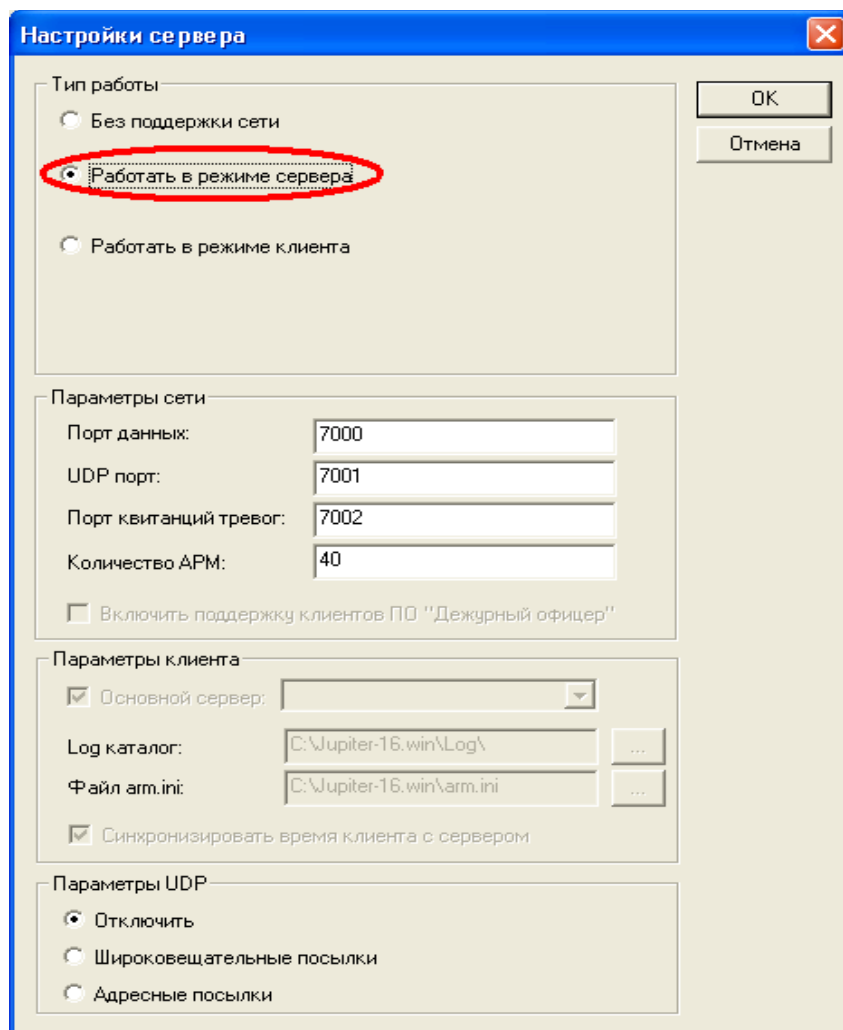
Настройки сервера

Тип работы
Без поддержки сети
Работать в режиме сервера
Работать в режиме клиента

OK
Отмена

Параметры сети
Порт данных: 7000
UDP порт: 7001
Порт квитанций тревог: 7002
Количество АРМ: 40
Включить поддержку клиентов ПО "Дежурный офицер"

Параметры клиента
Основной сервер:
Log каталог: C:\Jupiter-16.win\Log\ ...
Файл arm.ini: C:\Jupiter-16.win\arm.ini ...
Синхронизировать время клиента с сервером

Параметры UDP
Отключить
Широковещательные посылки
Адресные посылки